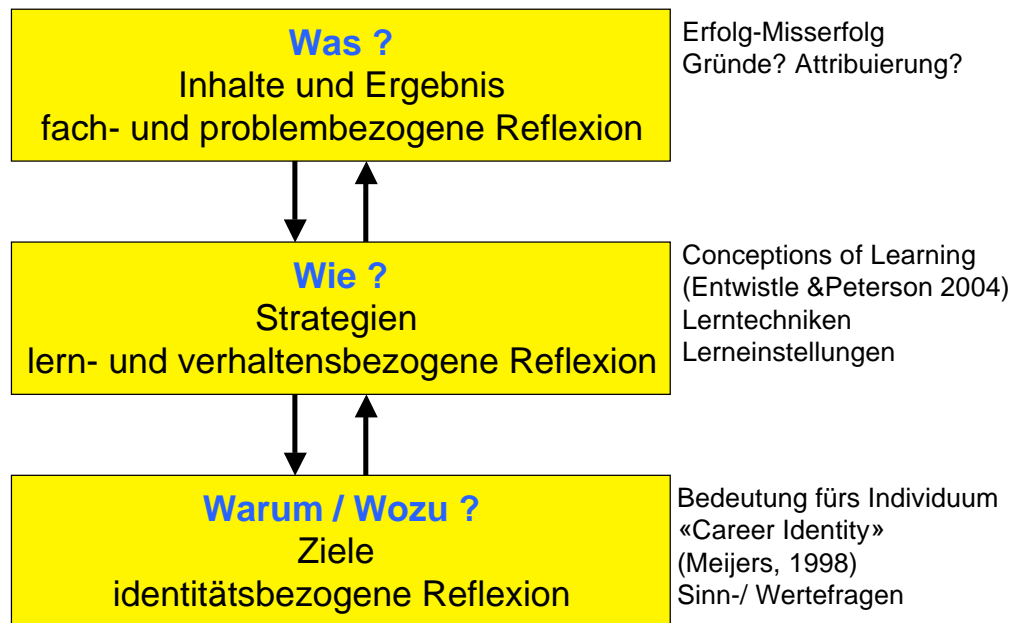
Was ?
Inhalte und Ergebnis
fach- und problembezogene Reflexion

Erfolg-Misserfolg
Gründe? Attribuierung?

Wie ?
Strategien
lern- und verhaltensbezogene Reflexion

Conceptions of Learning
(Entwistle &Peterson 2004)
Lerntechniken
Lerneinstellungen

Warum / Wozu ?
Ziele
identitätsbezogene Reflexion

Bedeutung fürs Individuum
«Career Identity»
(Meijers, 1998)
Sinn-/ Wertefragen